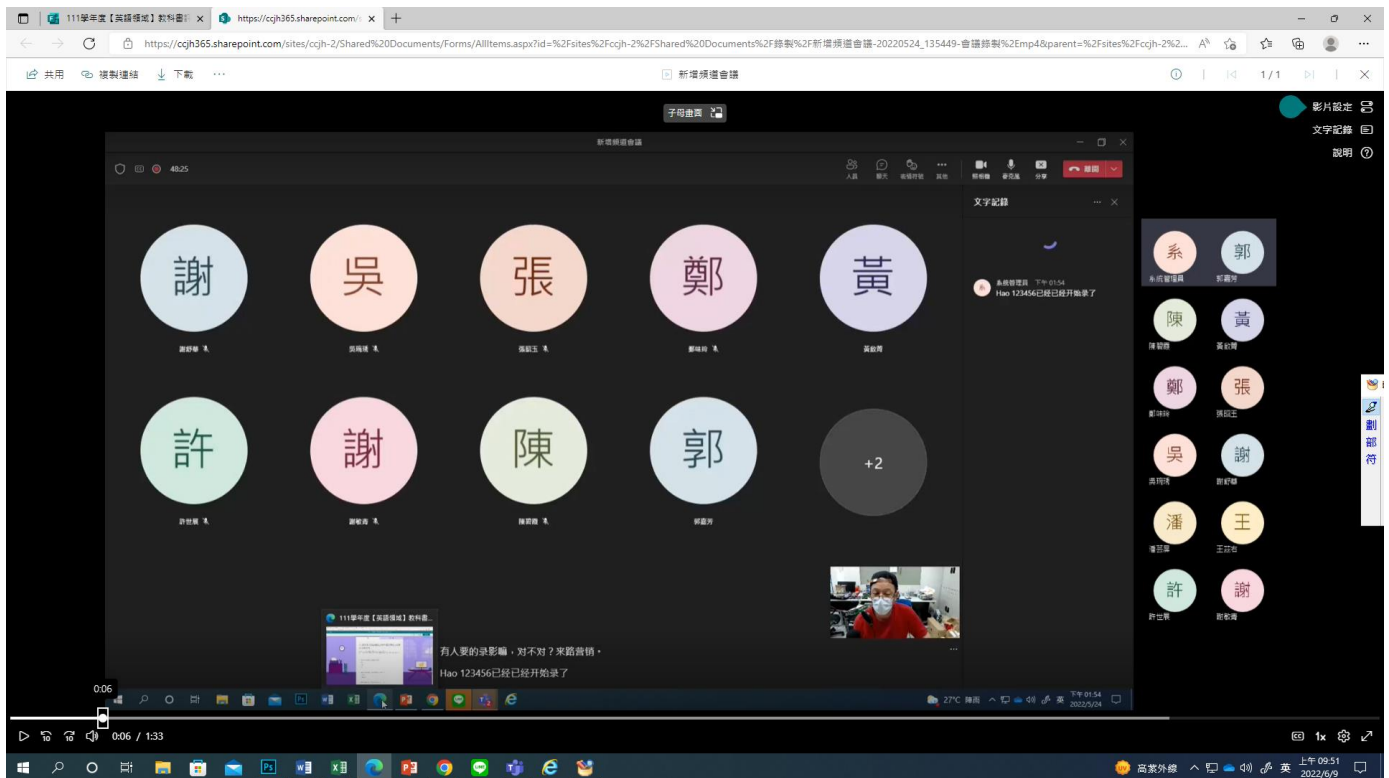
111學年度【英語領域】教科書評 ×
https://ccjh365.sharepoint.com/ ×
+

https://ccjh365.sharepoint.com/sites/ccjh-2/Shared%20Documents/Forms/AllItems.aspx?id=%2Fsites%2Fccjh-2%2FShared%20Documents%2F錄製%2F新增頻道會議-20220524_135449-會議錄製%2Emp4&parent=%2Fsites%2Fccjh-2%2...

共用 複製連結 下載 ···
新增頻道會議
1 / 1

子母畫面
影片設定
文字記錄
說明

新增頻道會議
48:25
人員 聊天 表情符號 其他 攝影機 麥克風 分享 離開

文字記錄
系統管理員 下午 01:54
Hao 123456已經已經开始录了

謝 吳 張 鄭 黃
許 謝 陳 郭 +2

系 郭
系統管理員 郭麗芳
陳 黃
陳 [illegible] 黃 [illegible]
鄭 張
鄭 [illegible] 張 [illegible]
吳 謝
吳 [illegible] 謝 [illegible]
潘 王
潘 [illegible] 王 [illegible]
許 謝
許世展 謝 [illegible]

劃
部
符

111學年度【英語領域】教科書...
有人要的录影嘛，对不对？来踏营销，
Hao 123456已經已經开始录了

27°C 陣雨 英 下午 01:54 2022/5/24

0:06
0:06 / 1:33
1x

高浓外線 英 上午 09:51 2022/6/9